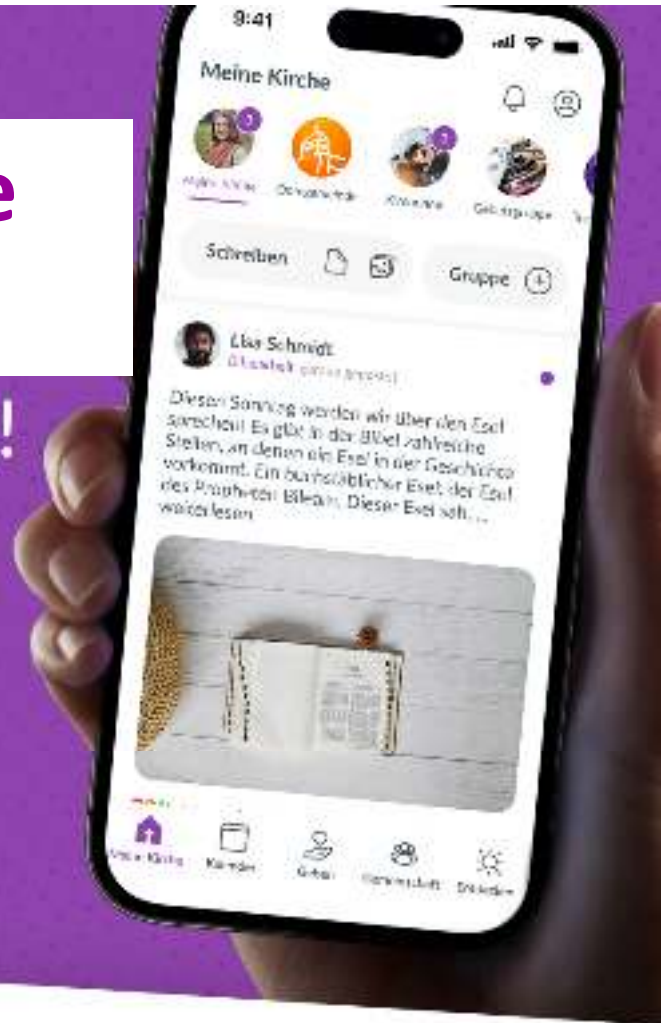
e

!

9:41

Meine Kirche

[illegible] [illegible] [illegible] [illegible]

Schreiben

Gruppe

Lisa Schmidt
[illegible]

Diesen Sonntag werden wir über den Esel sprechen! Es gibt in der Bibel zahlreiche Stellen, an denen ein Esel in der Geschichte vorkommt. Ein buchstäblicher Esel der Esel des Propheten Bileam. Dieser Esel sah... weiterlesen

Meine Kirche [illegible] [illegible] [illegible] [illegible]